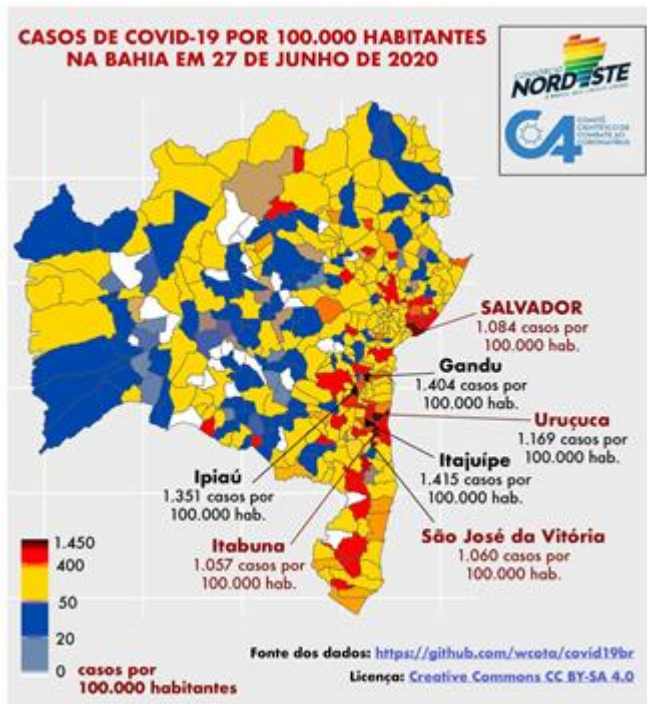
CASOS DE COVID-19 POR 100.000 HABITANTES NA BAHIA EM 27 DE JUNHO DE 2020

CONSÓRCIO NORDESTE
O BRASIL QUE CRESCE UNIDO

C4 COMITÊ CIENTÍFICO DE COMBATE AO CORONAVÍRUS

SALVADOR
1.084 casos por 100.000 hab.

Gandu
1.404 casos por 100.000 hab.

Uruçuca
1.169 casos por 100.000 hab.

Itajuípe
1.415 casos por 100.000 hab.

Ipiaú
1.351 casos por 100.000 hab.

Itabuna
1.057 casos por 100.000 hab.

São José da Vitória
1.060 casos por 100.000 hab.

1.450
400
50
20
0 casos por 100.000 habitantes

Fonte dos dados: https://github.com/wcota/covid19br
Licença: Creative Commons CC BY-SA 4.0